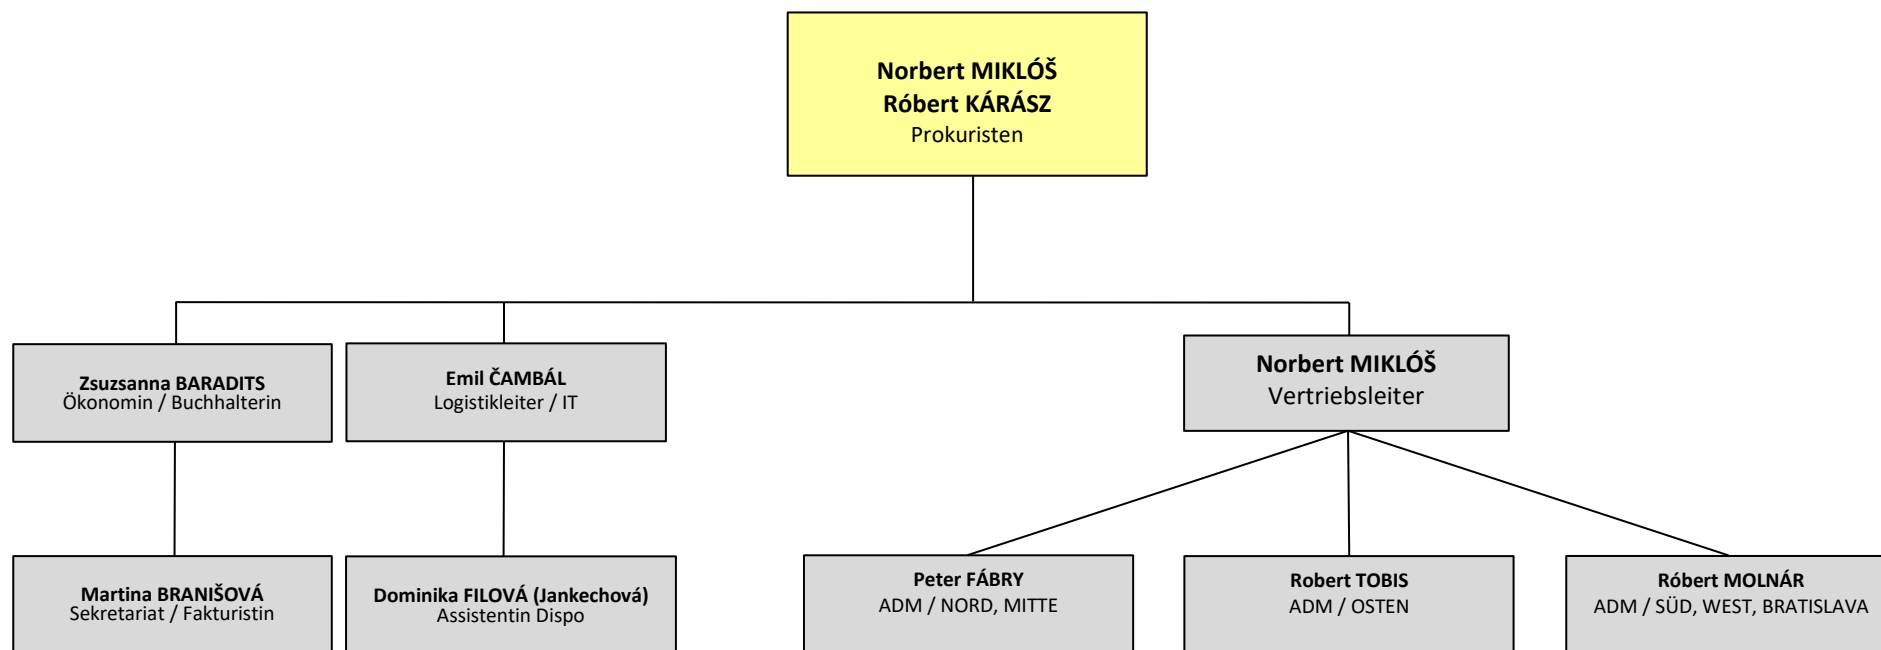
Norbert MIKLÓŠ
Róbert KÁRÁSZ
Prokuristen

Zsuzsanna BARADITS
Ökonomin / Buchhalterin

Emil ČAMBÁL
Logistikleiter / IT

Norbert MIKLÓŠ
Vertriebsleiter

Martina BRANIŠOVÁ
Sekretariat / Fakturistin

Dominika FILOVÁ (Jankechová)
Assistentin Dispo

Peter FÁBRY
ADM / NORD, MITTE

Robert TOBIS
ADM / OSTEN

Róbert MOLNÁR
ADM / SÜD, WEST, BRATISLAVA